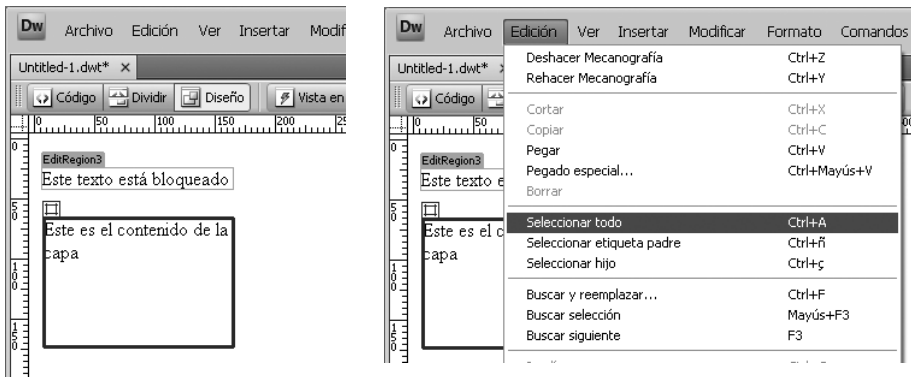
Dw Archivo Edición Ver Insertar Modif

Untitled-1.dwt* ×

Código Dividir Diseño Vista en

0 50 100 150 200

EditRegion3

Este texto está bloqueado

Este es el contenido de la capa

Dw Archivo Edición Ver Insertar Modificar Formato Comandos

Untitled-1.dwt* ×

Código

EditRegion3

Este texto e

Este es el c capa

| | |
|---|---|
| Deshacer Mecanografía | Ctrl+Z |
| Rehacer Mecanografía | Ctrl+Y |
| Cortar | Ctrl+X |
| Copiar | Ctrl+C |
| Pegar | Ctrl+V |
| Pegado especial... | Ctrl+Mayús+V |
| Borrar | |
| Seleccionar todo | Ctrl+A |
| Seleccionar etiqueta padre | Ctrl+ñ |
| Seleccionar hijo | Ctrl+ç |
| Buscar y reemplazar... | Ctrl+F |
| Buscar selección | Mayús+F3 |
| Buscar siguiente | F3 |
| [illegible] | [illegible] |